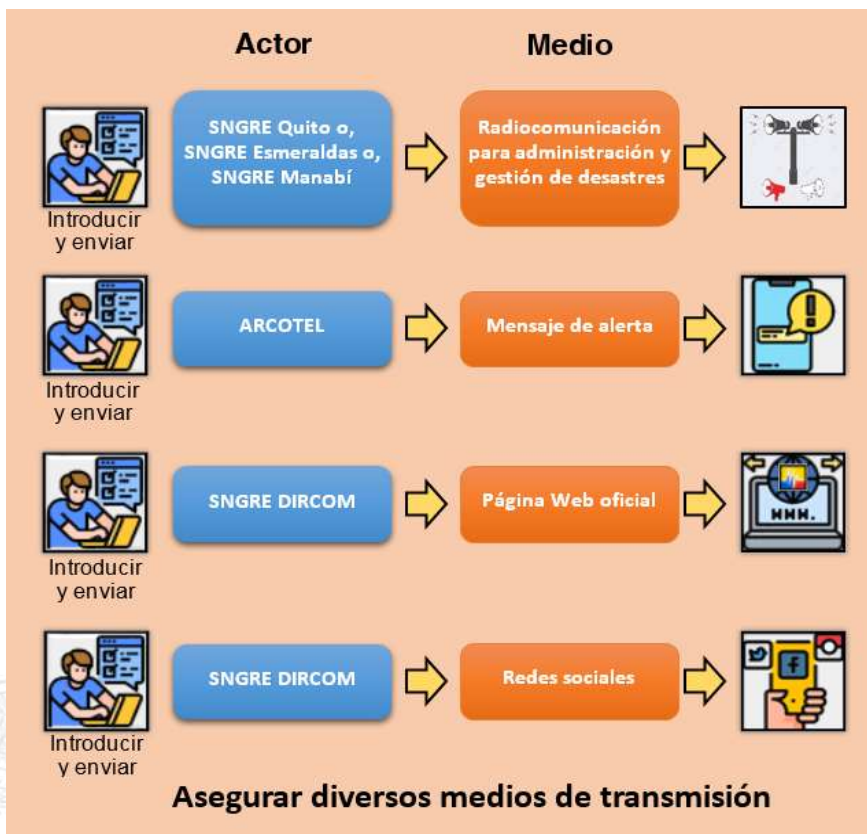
Actor

Medio

Introducir y enviar

SNGRE Quito o, SNGRE Esmeraldas o, SNGRE Manabí

Radiocomunicación para administración y gestión de desastres

Introducir y enviar

ARCOTEL

Mensaje de alerta

Introducir y enviar

SNGRE DIRCOM

Página Web oficial

WWW.

Introducir y enviar

SNGRE DIRCOM

Redes sociales

f

Asegurar diversos medios de transmisión